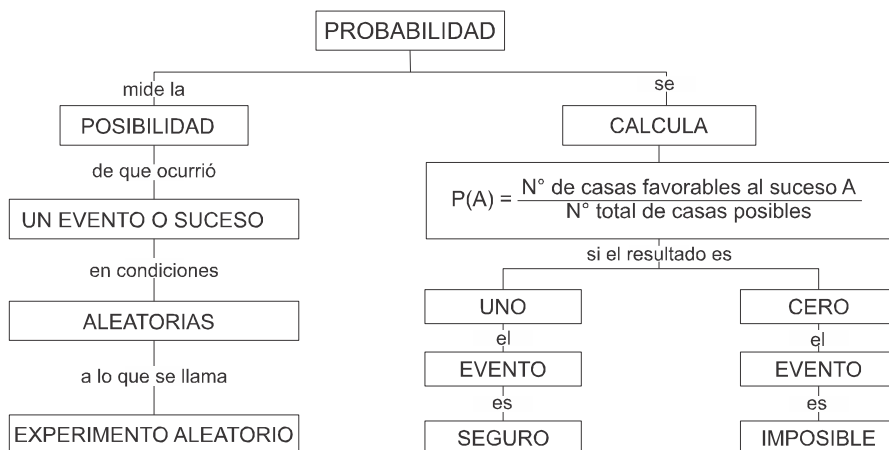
PROBABILIDAD

mide la

POSIBILIDAD

de que ocurrió

UN EVENTO O SUCESO

en condiciones

ALEATORIAS

a lo que se llama

EXPERIMENTO ALEATORIO

se

CALCULA

$P(A) = \frac{\text{N° de casas favorables al suceso A}}{\text{N° total de casas posibles}}$

si el resultado es

UNO

el

EVENTO

es

SEGURO

CERO

el

EVENTO

es

IMPOSIBLE